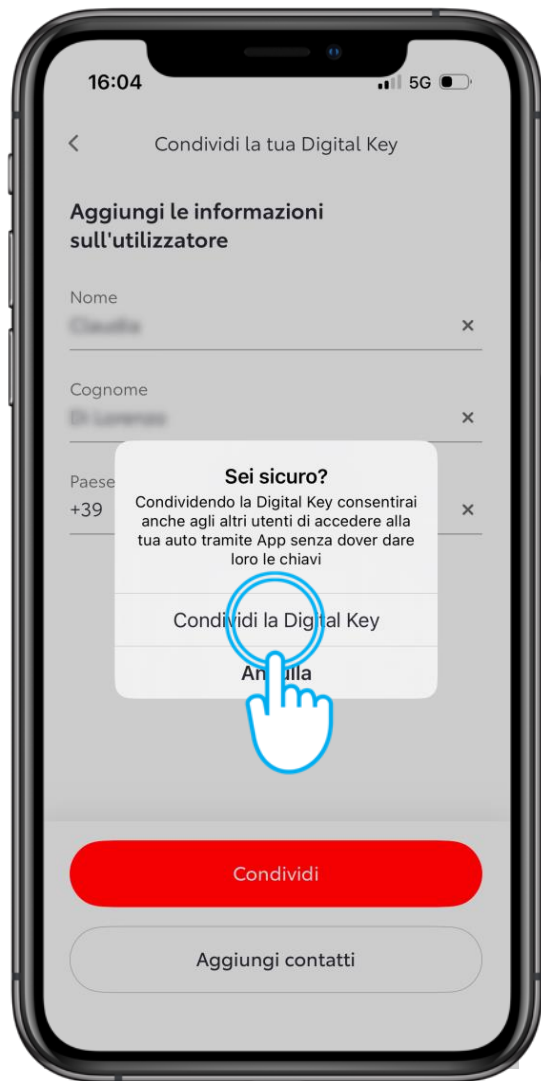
16:04
5G

<
Condividi la tua Digital Key

Aggiungi le informazioni sull'utilizzatore

Nome
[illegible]
×

Cognome
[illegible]
×

Paese
+39
×

Sei sicuro?
Condividendo la Digital Key consentirai anche agli altri utenti di accedere alla tua auto tramite App senza dover dare loro le chiavi

Condividi la Digital Key

Annulla

Condividi

Aggiungi contatti